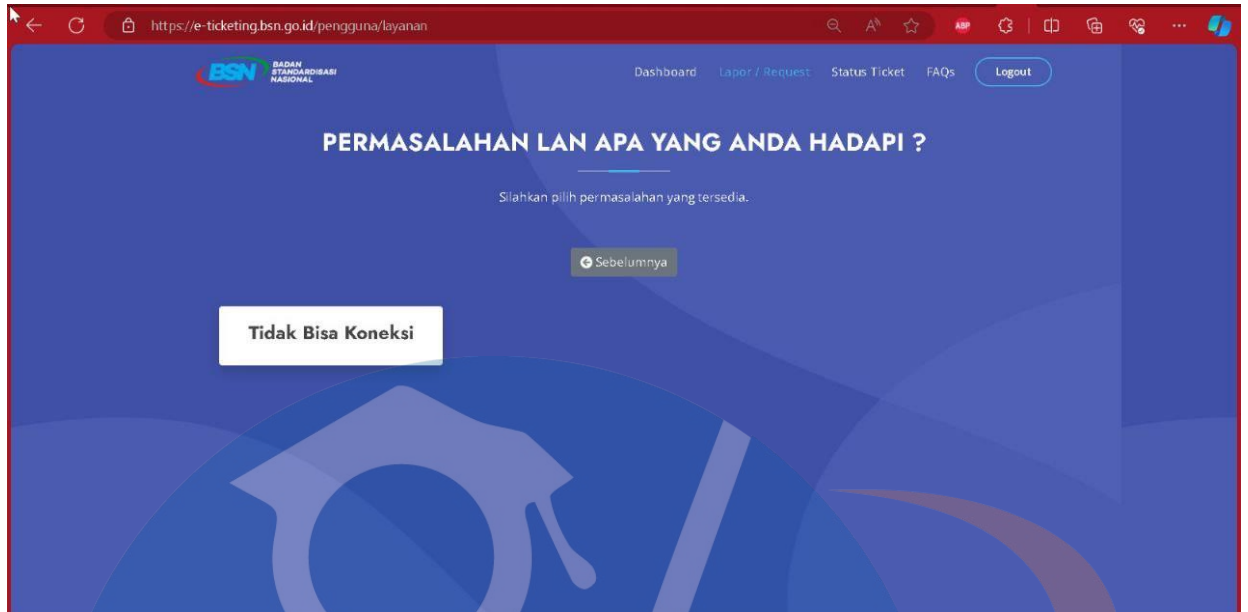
https://e-ticketing.bsn.go.id/pengguna/layanan

ABP

BSN BADAN STANDARDISASI NASIONAL

Dashboard Lapor / Request Status Ticket FAQs Logout

PERMASALAHAN LAN APA YANG ANDA HADAPI ?

Silahkan pilih permasalahan yang tersedia.

Sebelumnya

Tidak Bisa Koneksi